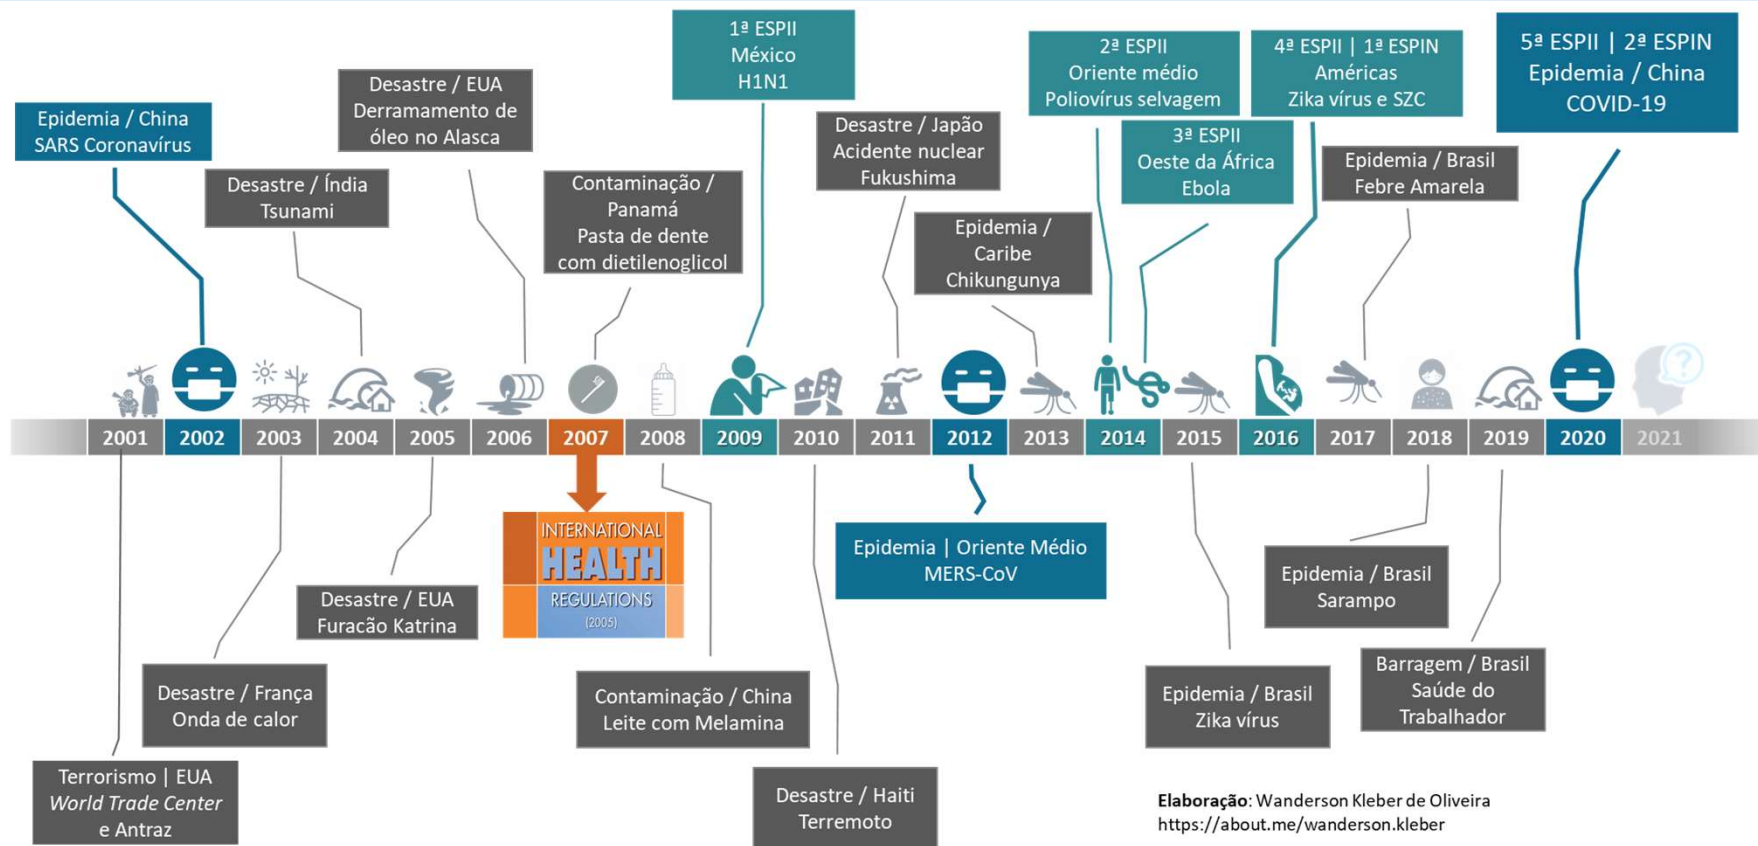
Epidemia / China
SARS Coronavírus

Desastre / Índia
Tsunami

Desastre / EUA
Derramamento de óleo no Alasca

Contaminação / Panamá
Pasta de dente com dietilenoglicol

1ª ESPII
México
H1N1

Desastre / Japão
Acidente nuclear
Fukushima

Epidemia /
Caribe
Chikungunya

2ª ESPII
Oriente médio
Poliovírus selvagem

3ª ESPII
Oeste da África
Ebola

4ª ESPII | 1ª ESPIN
Américas
Zika vírus e SZC

Epidemia / Brasil
Febre Amarela

5ª ESPII | 2ª ESPIN
Epidemia / China
COVID-19

| 2001 | 2002 | 2003 | 2004 | 2005 | 2006 | 2007 | 2008 | 2009 | 2010 | 2011 | 2012 | 2013 | 2014 | 2015 | 2016 | 2017 | 2018 | 2019 | 2020 | 2021 |
|---|---|---|---|---|---|---|---|---|---|---|---|---|---|---|---|---|---|---|---|---|

INTERNATIONAL
HEALTH
REGULATIONS
(2005)

Desastre / EUA
Furacão Katrina

Desastre / França
Onda de calor

Terrorismo | EUA
*World Trade Center*
e Antraz

Contaminação / China
Leite com Melamina

Desastre / Haiti
Terremoto

Epidemia | Oriente Médio
MERS-CoV

Epidemia / Brasil
Zika vírus

Epidemia / Brasil
Sarampo

Barragem / Brasil
Saúde do Trabalhador

**Elaboração**: Wanderson Kleber de Oliveira
https://about.me/wanderson.kleber